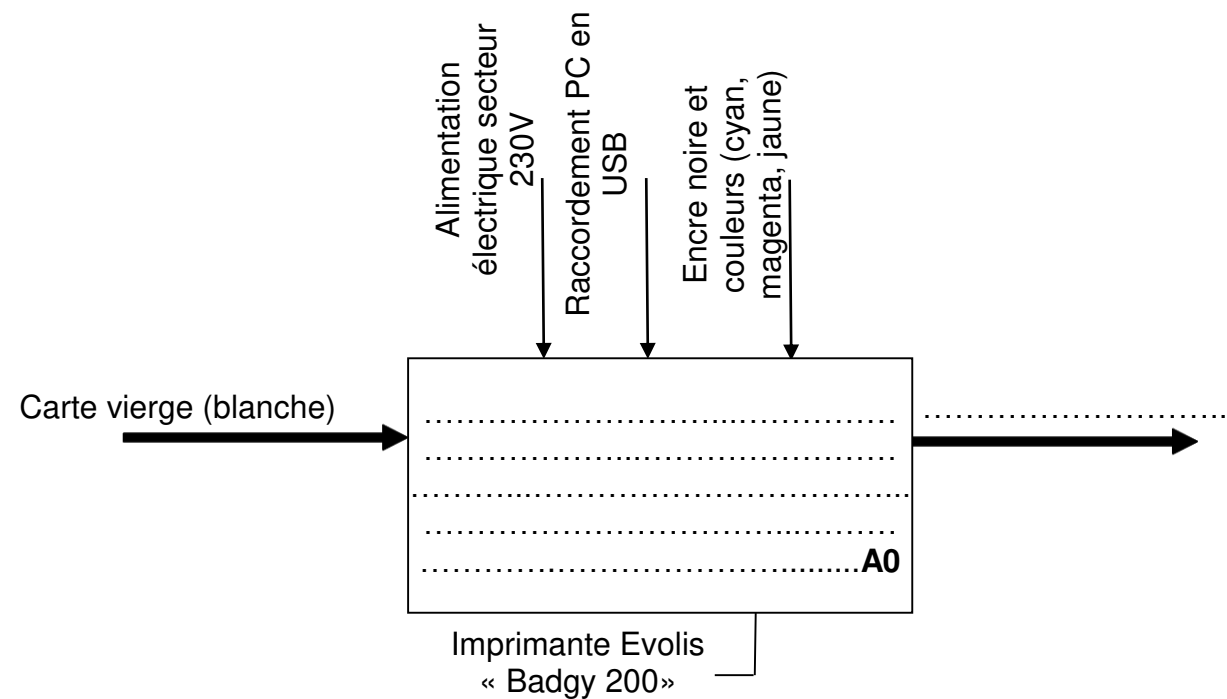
Alimentation électrique secteur 230V

Raccordement PC en USB

Encre noire et couleurs (cyan, magenta, jaune)

Carte vierge (blanche)

…………………………………………
…………………………………………
…………………………………………
…………………………………………
…………………………………………A0

…………………………

Imprimante Evolis « Badgy 200»